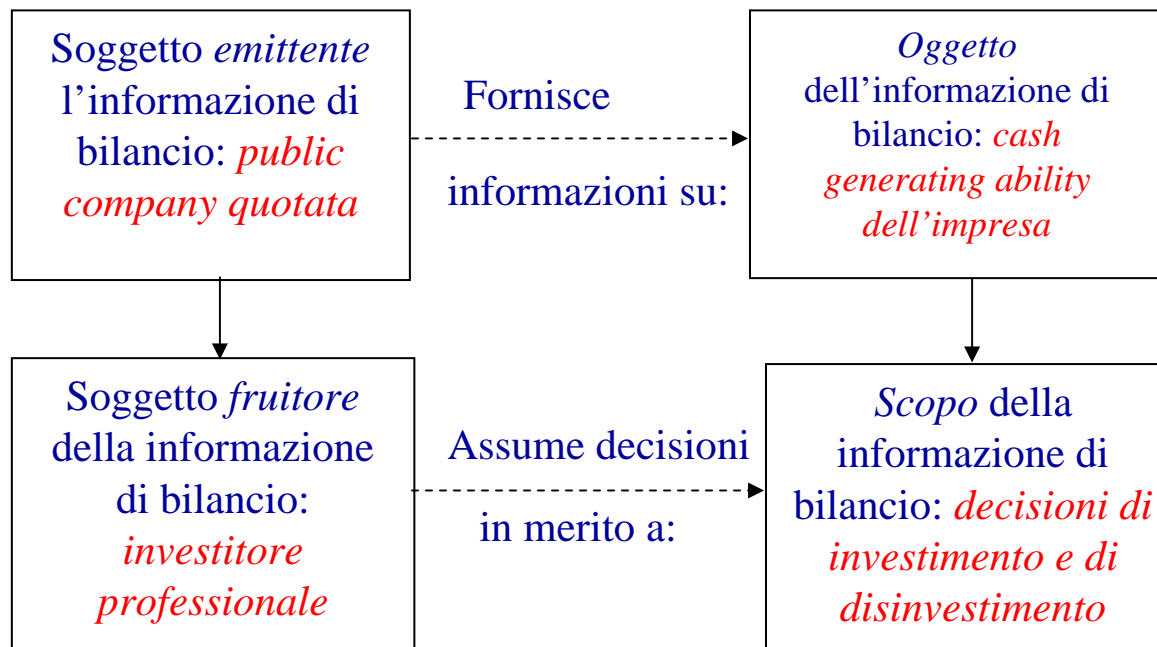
Soggetto emittente l’informazione di bilancio: public company quotata

Fornisce informazioni su:

Oggetto dell’informazione di bilancio: cash generating ability dell’impresa

Soggetto fruitore della informazione di bilancio: investitore professionale

Assume decisioni in merito a:

Scopo della informazione di bilancio: decisioni di investimento e di disinvestimento